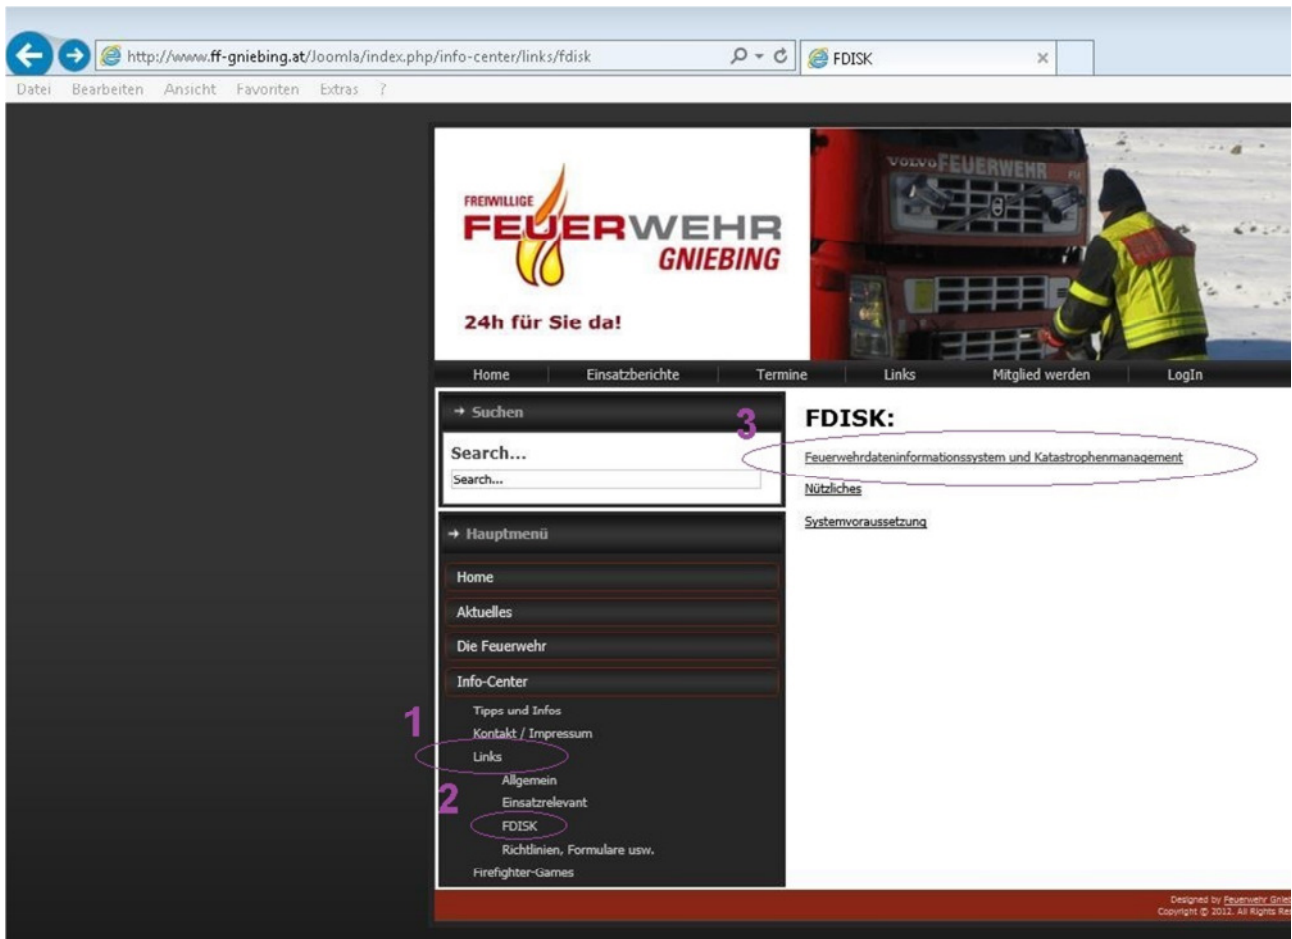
http://www.ff-gniebing.at/Joomla/index.php/info-center/links/fdisk

FDISK

Datei Bearbeiten Ansicht Favoriten Extras ?

FREIWILLIGE FEUERWEHR GNIEBING

24h für Sie da!

VOLVO FEUERWEHR

Home | Einsatzberichte | Termine | Links | Mitglied werden | LogIn

→ Suchen

Search...

Search...

→ Hauptmenü

Home

Aktuelles

Die Feuerwehr

Info-Center

Tipps und Infos

Kontakt / Impressum

1

Links

Allgemein

2

Einsatzrelevant

FDISK

Richtlinien, Formulare usw.

Firefighter-Games

3

FDISK:

Feuerwehrdateninformationssystem und Katastrophenmanagement

Nützliches

Systemvoraussetzung

Designed by Feuerwehr Gnie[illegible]
Copyright © 2012. All Rights Re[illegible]